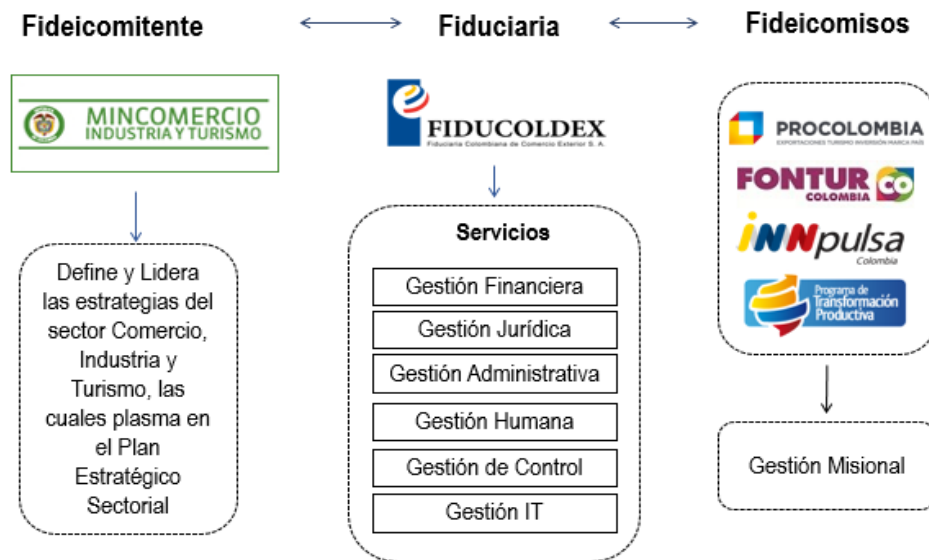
Fideicomitente

Fiduciaria

Fideicomisos

MINCOMERCIO INDUSTRIA Y TURISMO

FIDUCOLDEX
Fiduciaria Colombiana de Comercio Exterior S. A.

PROCOLOMBIA
EXPORTACIONES TURISMO INVERSIÓN MARCA PAÍS

FONTUR COLOMBIA CO

iNNpulsa Colombia

Programa de Transformación Productiva

Define y Lidera las estrategias del sector Comercio, Industria y Turismo, las cuales plasma en el Plan Estratégico Sectorial

Servicios

Gestión Financiera

Gestión Jurídica

Gestión Administrativa

Gestión Humana

Gestión de Control

Gestión IT

Gestión Misional